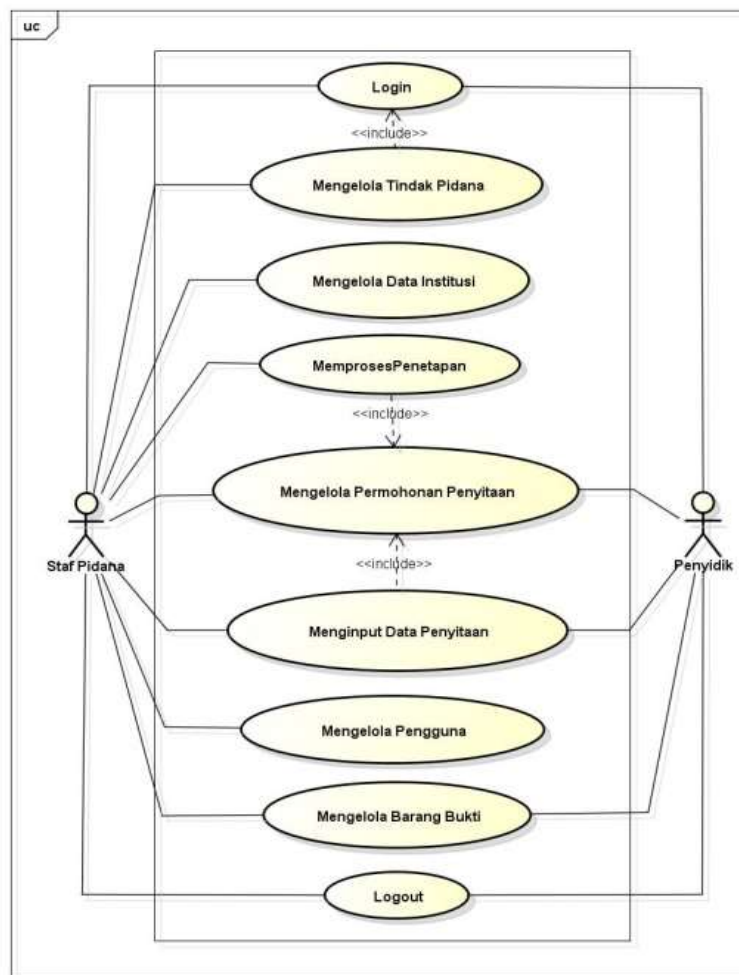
uc

Login

<<include>>

Mengelola Tindak Pidana

Mengelola Data Institusi

MemprosesPenetapan

<<include>>

Mengelola Permohonan Penyitaan

Staf Pidana

Penyidik

<<include>>

Menginput Data Penyitaan

Mengelola Pengguna

Mengelola Barang Bukti

Logout